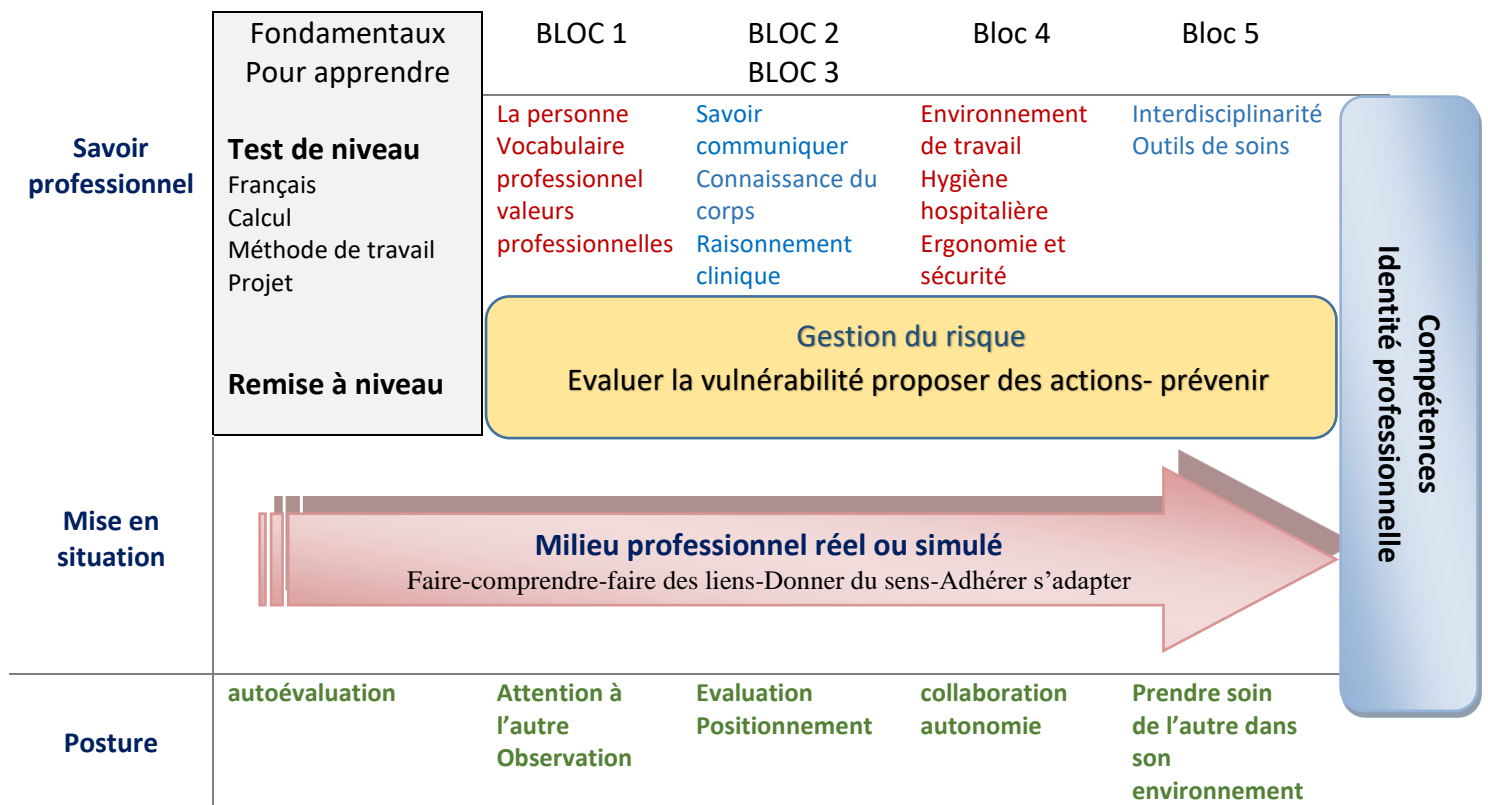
Fondamentaux
Pour apprendre

BLOC 1

BLOC 2
BLOC 3

Bloc 4

Bloc 5

Savoir professionnel

Test de niveau
Français
Calcul
Méthode de travail
Projet

Remise à niveau

La personne
Vocabulaire professionnel
valeurs professionnelles

Savoir communiquer
Connaissance du corps
Raisonnement clinique

Environnement de travail
Hygiène hospitalière
Ergonomie et sécurité

Interdisciplinarité
Outils de soins

Gestion du risque
Evaluer la vulnérabilité proposer des actions- prévenir

Compétences
Identité professionnelle

Mise en situation

Milieu professionnel réel ou simulé
Faire-comprendre-faire des liens-Donner du sens-Adhérer s'adapter

Posture

autoévaluation

Attention à l'autre
Observation

Evaluation
Positionnement

collaboration
autonomie

Prendre soin de l'autre dans son environnement